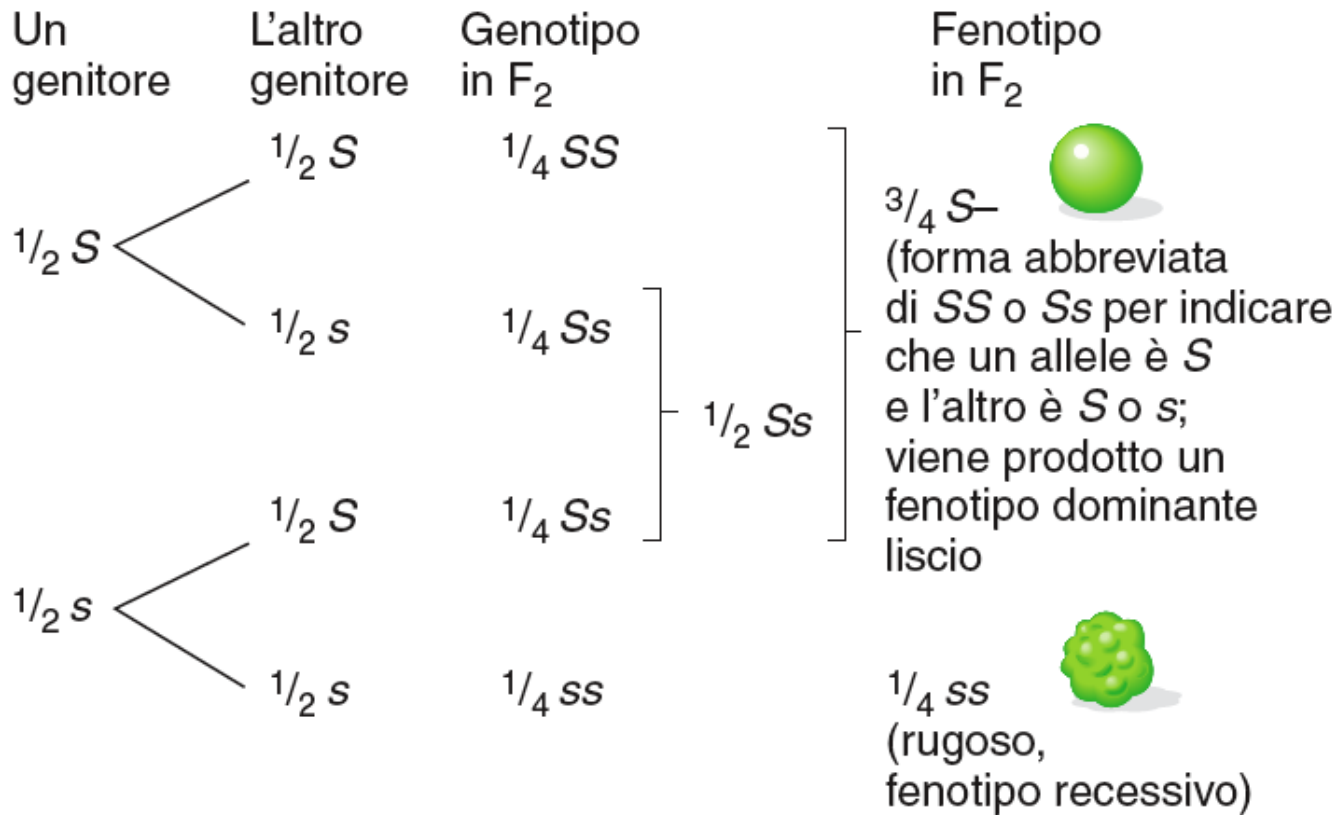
Un genitore

L'altro genitore

Genotipo in $F_2$

Fenotipo in $F_2$

$^1/_2$ *S*

$^1/_2$ *S*

$^1/_4$ *SS*

$^1/_2$ *s*

$^1/_4$ *Ss*

$^1/_2$ *Ss*

$^3/_4$ *S*–
(forma abbreviata di *SS* o *Ss* per indicare che un allele è *S* e l'altro è *S* o *s*; viene prodotto un fenotipo dominante liscio

$^1/_2$ *s*

$^1/_2$ *S*

$^1/_4$ *Ss*

$^1/_2$ *s*

$^1/_4$ *ss*

$^1/_4$ *ss*
(rugoso, fenotipo recessivo)